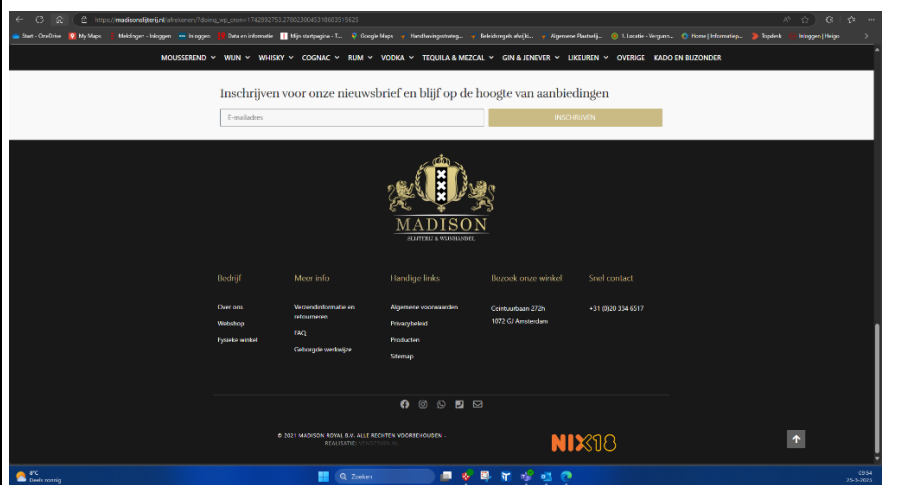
https://madisonslijterij.nl/afrekenen/?doing_wp_cron=1742892753.2780230045318603515625

Start - OneDrive | My Maps | Meldingen - Inloggen | Inloggen | Data en informatie | Mijn startpagina - T... | Google Maps | Handhavingsstrateg... | Beleidsregels afwijki... | Algemene Plaatselij... | 1. Locatie - Vergunn... | Home | Informatiep... | Topdesk | Inloggen | Heigo

MOUSSEREND ⌄ WIJN ⌄ WHISKY ⌄ COGNAC ⌄ RUM ⌄ VODKA ⌄ TEQUILA & MEZCAL ⌄ GIN & JENEVER ⌄ LIKEUREN ⌄ OVERIGE KADO EN BIJZONDER

Inschrijven voor onze nieuwsbrief en blijf op de hoogte van aanbiedingen

E-mailadres

INSCHRIJVEN

MADISON
SLIJTERIJ & WIJNHANDEL

Bedrijf
Over ons
Webshop
Fysieke winkel

Meer info
Verzendinformatie en retourneren
FAQ
Geborgde werkwijze

Handige links
Algemene voorwaarden
Privacybeleid
Producten
Sitemap

Bezoek onze winkel
Ceintuurbaan 272h
1072 GJ Amsterdam

Snel contact
+31 (0)20 334 6517

© 2021 MADISON ROYAL B.V. ALLE RECHTEN VOORBEHOUDEN. -
REALISATIE: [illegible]

NIX18

8°C
Deels zonnig

Zoeken

09:54
25-3-2025